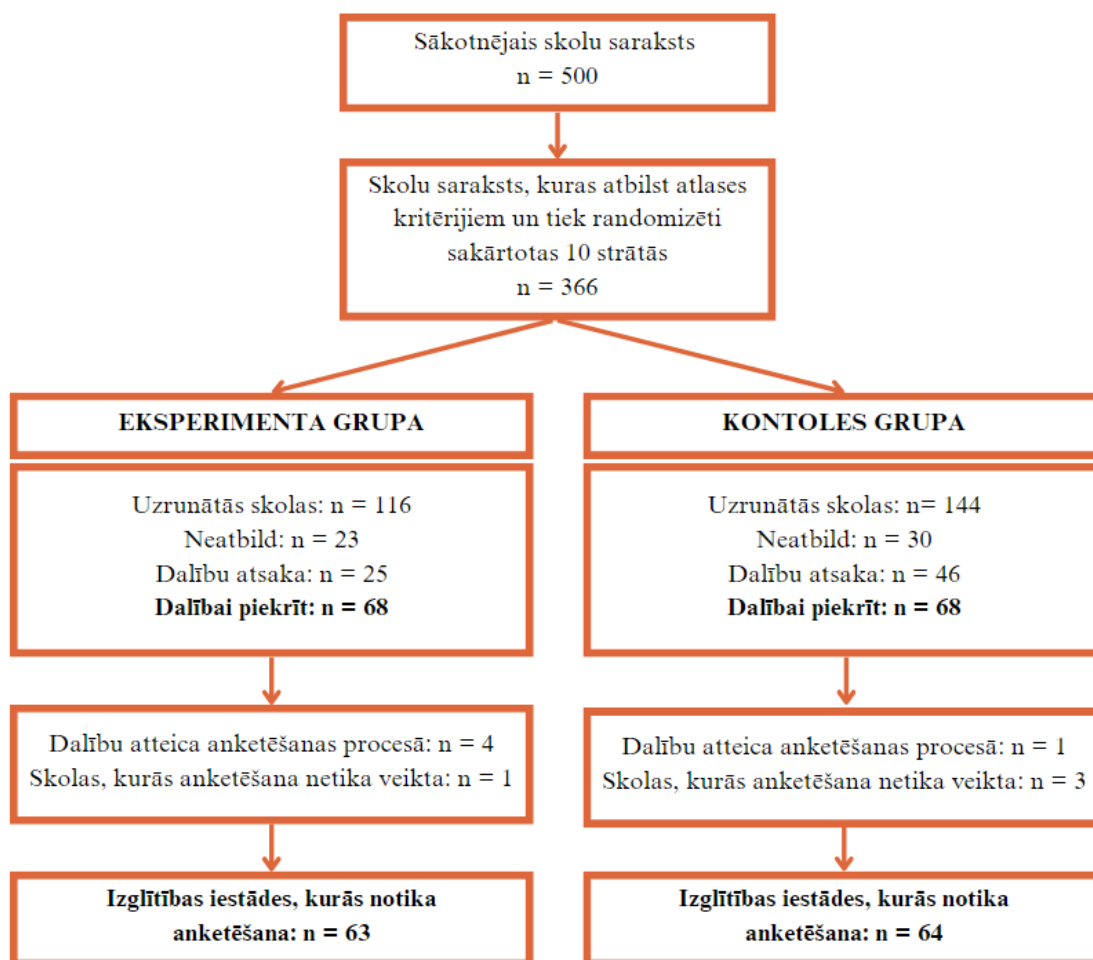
Sākotnējais skolu saraksts
n = 500

Skolu saraksts, kuras atbilst atlases kritērijiem un tiek randomizēti sakārtotas 10 strātās
n = 366

EKSPERIMENTA GRUPA

Uzrunātās skolas: n = 116
Neatbild: n = 23
Dalību atsaka: n = 25
**Dalībai piekrīt: n = 68**

Dalību atteica anketēšanas procesā: n = 4
Skolas, kurās anketēšana netika veikta: n = 1

**Izglītības iestādes, kurās notika anketēšana: n = 63**

KONTOLES GRUPA

Uzrunātās skolas: n= 144
Neatbild: n = 30
Dalību atsaka: n = 46
**Dalībai piekrīt: n = 68**

Dalību atteica anketēšanas procesā: n = 1
Skolas, kurās anketēšana netika veikta: n = 3

**Izglītības iestādes, kurās notika anketēšana: n = 64**